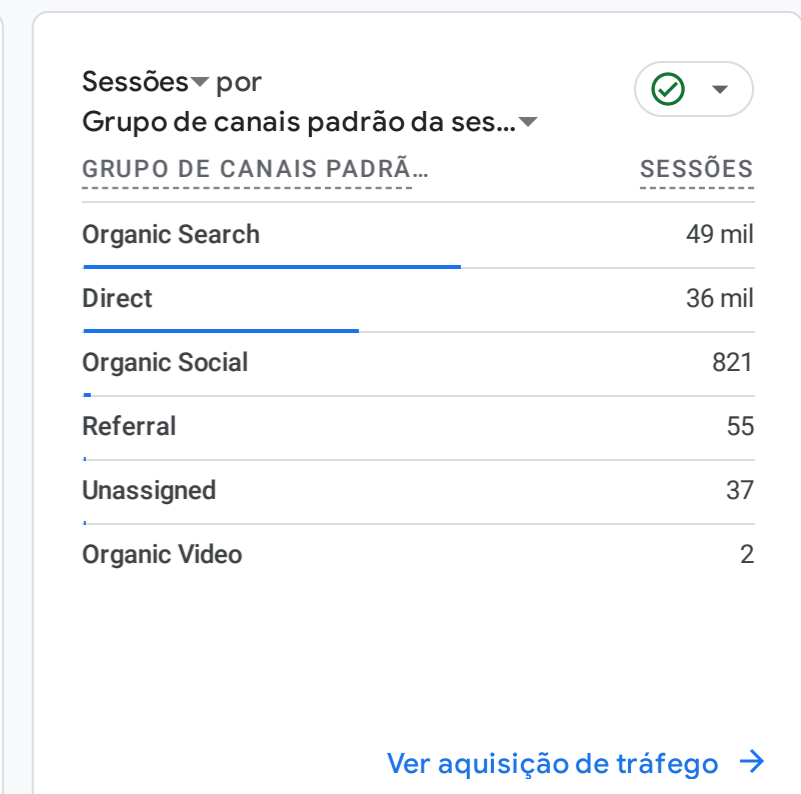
Sessões por
Grupo de canais padrão da ses…

| GRUPO DE CANAIS PADRÃ… | SESSÕES |
|---|---|
| Organic Search | 49 mil |
| Direct | 36 mil |
| Organic Social | 821 |
| Referral | 55 |
| Unassigned | 37 |
| Organic Video | 2 |

Ver aquisição de tráfego →